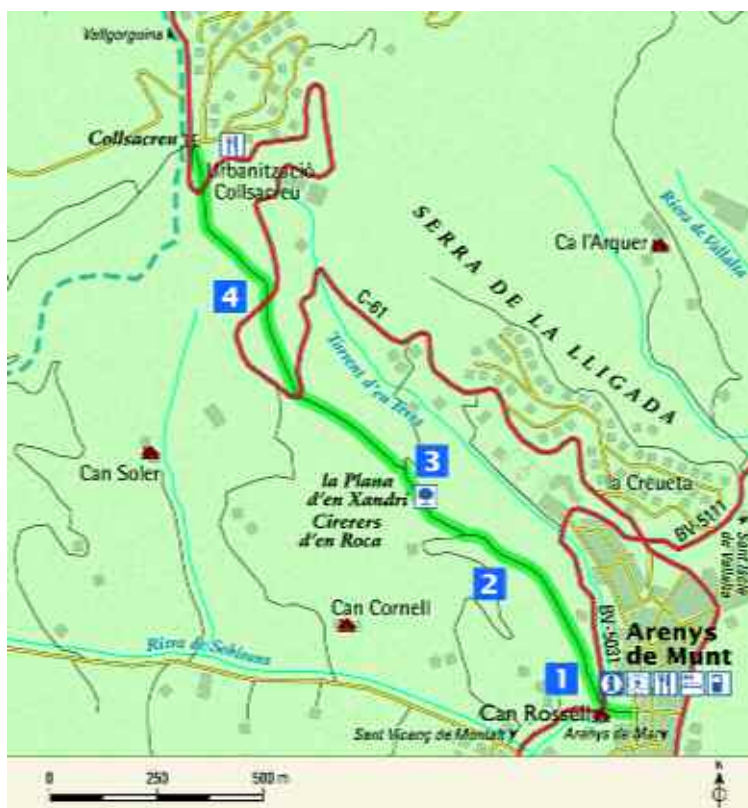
Vallgorguina
Collsacreu
Urbanització Collsacreu
SERRA DE LA LLIGADA
Ca l'Arquer
Riera de Vallalta
4
C-61
Torrent d'en Terra
3
Can Soler
la Plana d'en Xandri
Cirerers d'en Roca
la Creueta
BV-5111
Sant Iscle de Vallalta
2
Can Cornell
BV-5031
Arenys de Munt
Riera de Sobirans
1
Can Rosell
Sant Vicenç de Montalt
Arenys de Mar
0
250
500 m
N